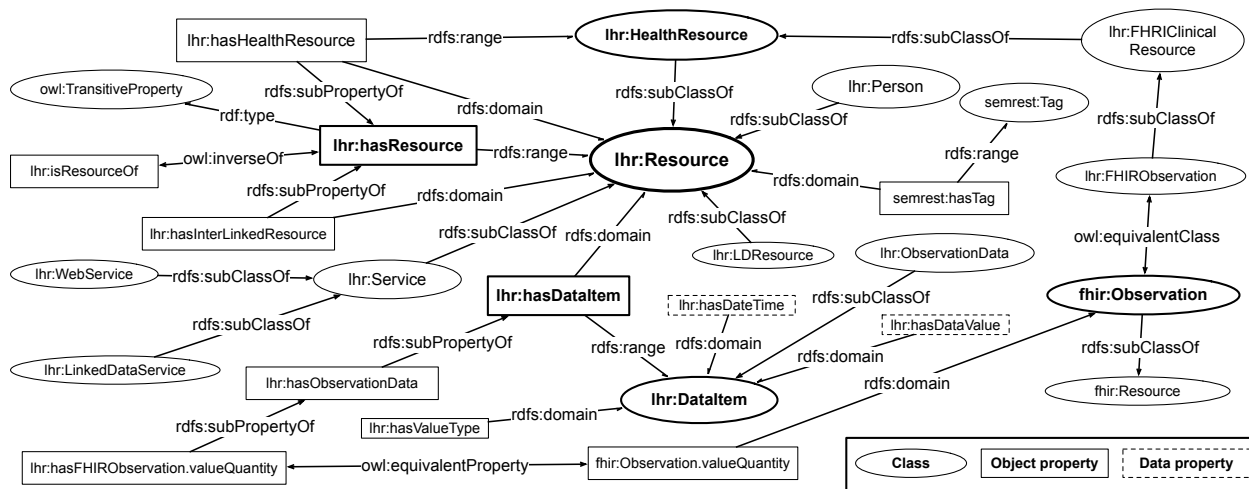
lhr:hasHealthResource
rdfs:range
lhr:HealthResource
rdfs:subClassOf
lhr:FHRIClinical Resource

owl:TransitiveProperty
rdfs:subPropertyOf
rdfs:domain
rdfs:subClassOf
lhr:Person
semrest:Tag

rdf:type
lhr:hasResource
rdfs:subClassOf
rdfs:subClassOf

lhr:isResourceOf
owl:inverseOf
rdfs:range
lhr:Resource
rdfs:range

rdfs:subPropertyOf
rdfs:domain
rdfs:domain
semrest:hasTag
lhr:FHIRObservation

lhr:hasInterLinkedResource
rdfs:subClassOf
rdfs:subClassOf
rdfs:domain
lhr:LDResource
owl:equivalentClass

lhr:WebService
rdfs:subClassOf
lhr:Service
lhr:ObservationData

lhr:hasDataItem
lhr:hasDateTime
rdfs:subClassOf
fhir:Observation

rdfs:subClassOf
rdfs:subPropertyOf
rdfs:domain
lhr:hasDataValue

rdfs:range
rdfs:domain
rdfs:subClassOf

lhr:LinkedDataService
lhr:hasObservationData
rdfs:domain
fhir:Resource

lhr:hasValueType
rdfs:domain
lhr:DataItem

rdfs:subPropertyOf

lhr:hasFHIRObservation.valueQuantity
owl:equivalentProperty
fhir:Observation.valueQuantity

Class
Object property
Data property